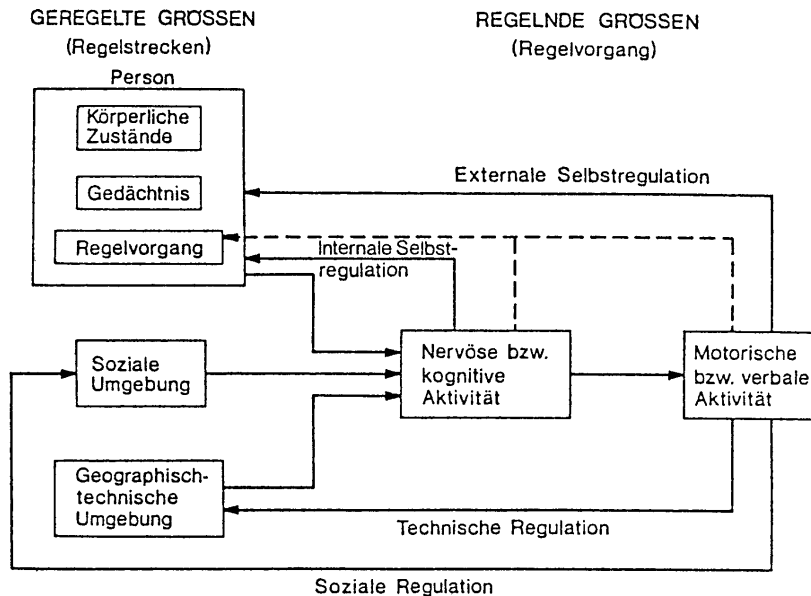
GEREGELTE GRÖSSEN
(Regelstrecken)

REGELNDE GRÖSSEN
(Regelvorgang)

Person

Körperliche Zustände

Gedächtnis

Regelvorgang

External Selbstregulation

Internale Selbstregulation

Soziale Umgebung

Nervöse bzw. kognitive Aktivität

Motorische bzw. verbale Aktivität

Geographisch-technische Umgebung

Technische Regulation

Soziale Regulation